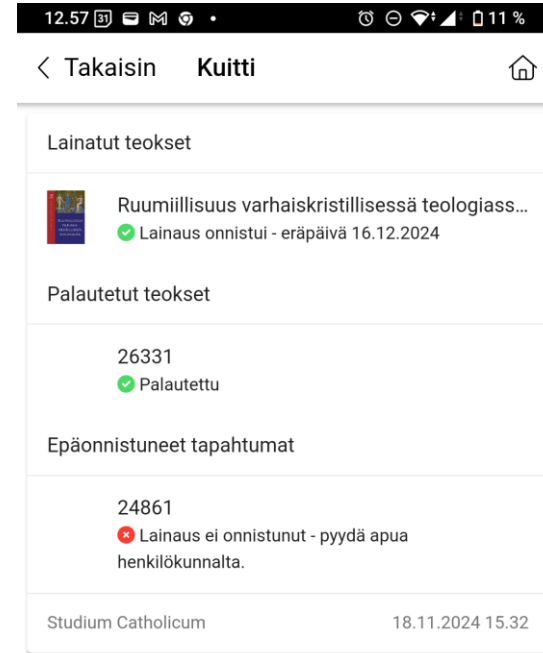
12.57 31 11 %

Takaisin Kuitti

Lainatut teokset

Ruumiillisuus varhaiskristillisessä teologiass...
Lainaus onnistui - eräpäivä 16.12.2024

Palautetut teokset

26331
Palautettu

Epäonnistuneet tapahtumat

24861
Lainaus ei onnistunut - pyydä apua henkilökunnalta.

Studium Catholicum 18.11.2024 15.32